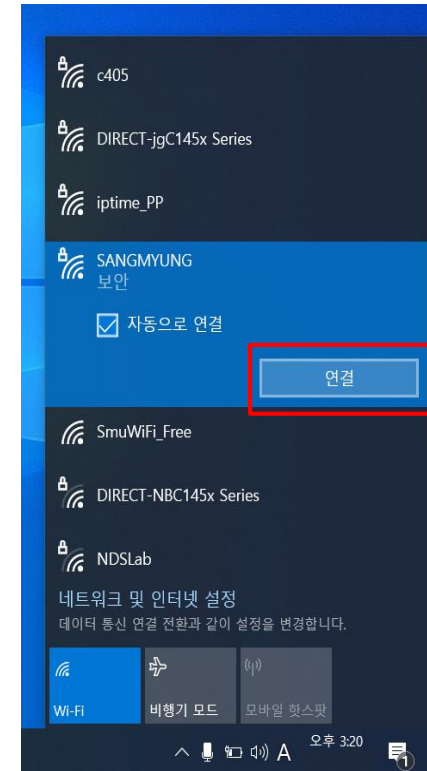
c405

DIRECT-jgC145x Series

iptime_PP

SANGMYUNG
보안

자동으로 연결

연결

SmuWiFi_Free

DIRECT-NBC145x Series

NDSLab

네트워크 및 인터넷 설정
데이터 통신 연결 전환과 같이 설정을 변경합니다.

Wi-Fi

비행기 모드

모바일 핫스팟

A 오후 3:20

1